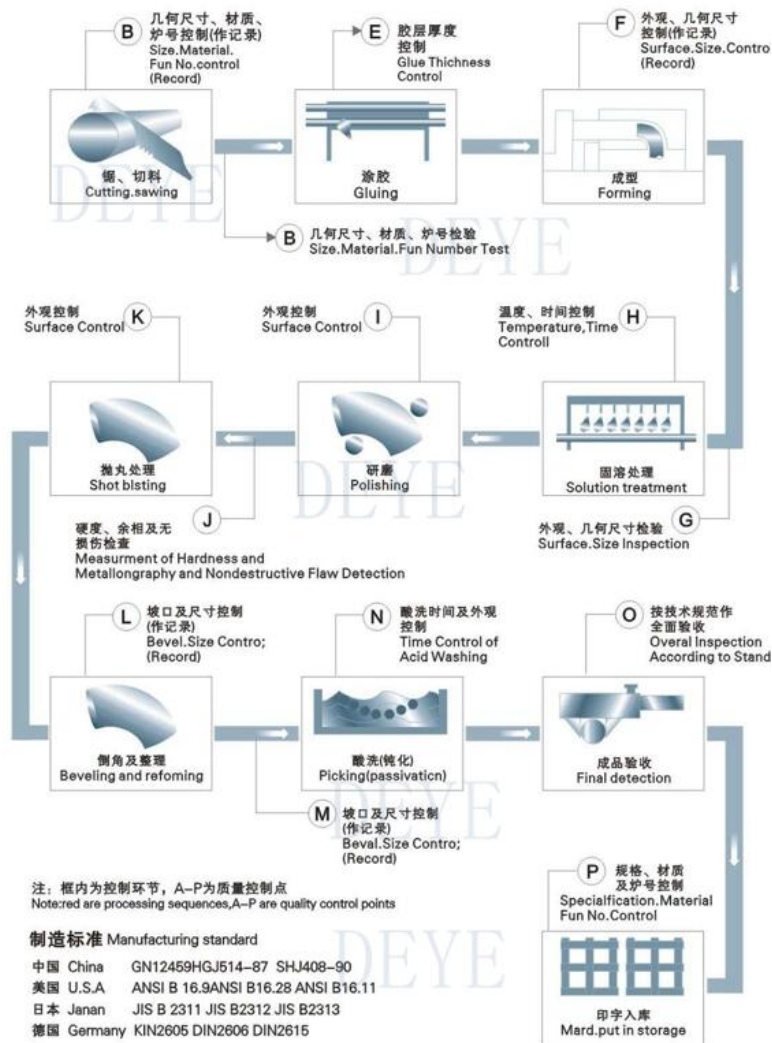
B 几何尺寸、材质、炉号控制(作记录)
Size.Material.
Fun No.control
(Record)

E 胶层厚度控制
Glue Thichness
Control

F 外观、几何尺寸控制(作记录)
Surface.Size.Contro
(Record)

锯、切料
Cutting.sawing

涂胶
Gluing

成型
Forming

DEYE

B 几何尺寸、材质、炉号检验
Size.Material.Fun Number Test

外观控制
Surface Control K

外观控制
Surface Control I

温度、时间控制
Temperature,Time
Controll H

抛丸处理
Shot blsting

研磨
Polishing

固溶处理
Solution treatment

DEYE

J 硬度、余相及无损伤检查
Measurment of Hardness and
Metallongraphy and Nondestructive Flaw Detection

外观、几何尺寸检验
Surface.Size Inspection G

L 坡口及尺寸控制(作记录)
Bevel.Size Contro;
(Record)

N 酸洗时间及外观控制
Time Control of
Acid Washing

O 按技术规范作全面验收
Overal Inspection
According to Stand

倒角及整理
Beveling and refoming

酸洗(钝化)
Picking(passivation)

成品验收
Final detection

M 坡口及尺寸控制(作记录)
Beval.Size Contro;
(Record)

DEYE

注：框内为控制环节，A–P为质量控制点
Note:red are processing sequences,A–P are quality control points

P 规格、材质及炉号控制
Specialfication.Material
Fun No.Control

DEYE

制造标准 Manufacturing standard

中国 China GN12459HGJ514–87 SHJ408–90
美国 U.S.A ANSI B 16.9ANSI B16.28 ANSI B16.11
日本 Janan JIS B 2311 JIS B2312 JIS B2313
德国 Germany KIN2605 DIN2606 DIN2615

印字入库
Mard.put in storage